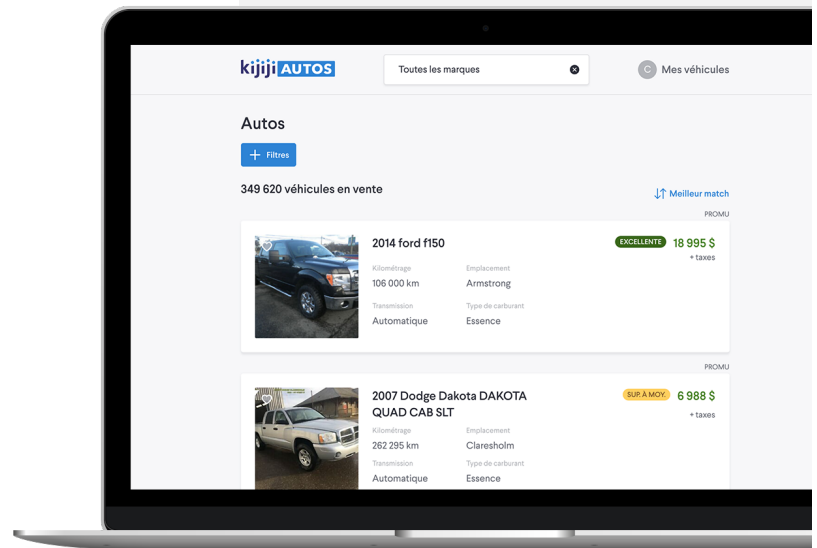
kijiji AUTOS

Toutes les marques

C Mes véhicules

Autos

+ Filtres

349 620 véhicules en vente

Meilleur match

PROMU

2014 ford f150

EXCELLENTE 18 995 $
+ taxes

Kilométrage
106 000 km

Emplacement
Armstrong

Transmission
Automatique

Type de carburant
Essence

PROMU

2007 Dodge Dakota DAKOTA QUAD CAB SLT

SUP. À MOY. 6 988 $
+ taxes

Kilométrage
262 295 km

Emplacement
Claresholm

Transmission
Automatique

Type de carburant
Essence